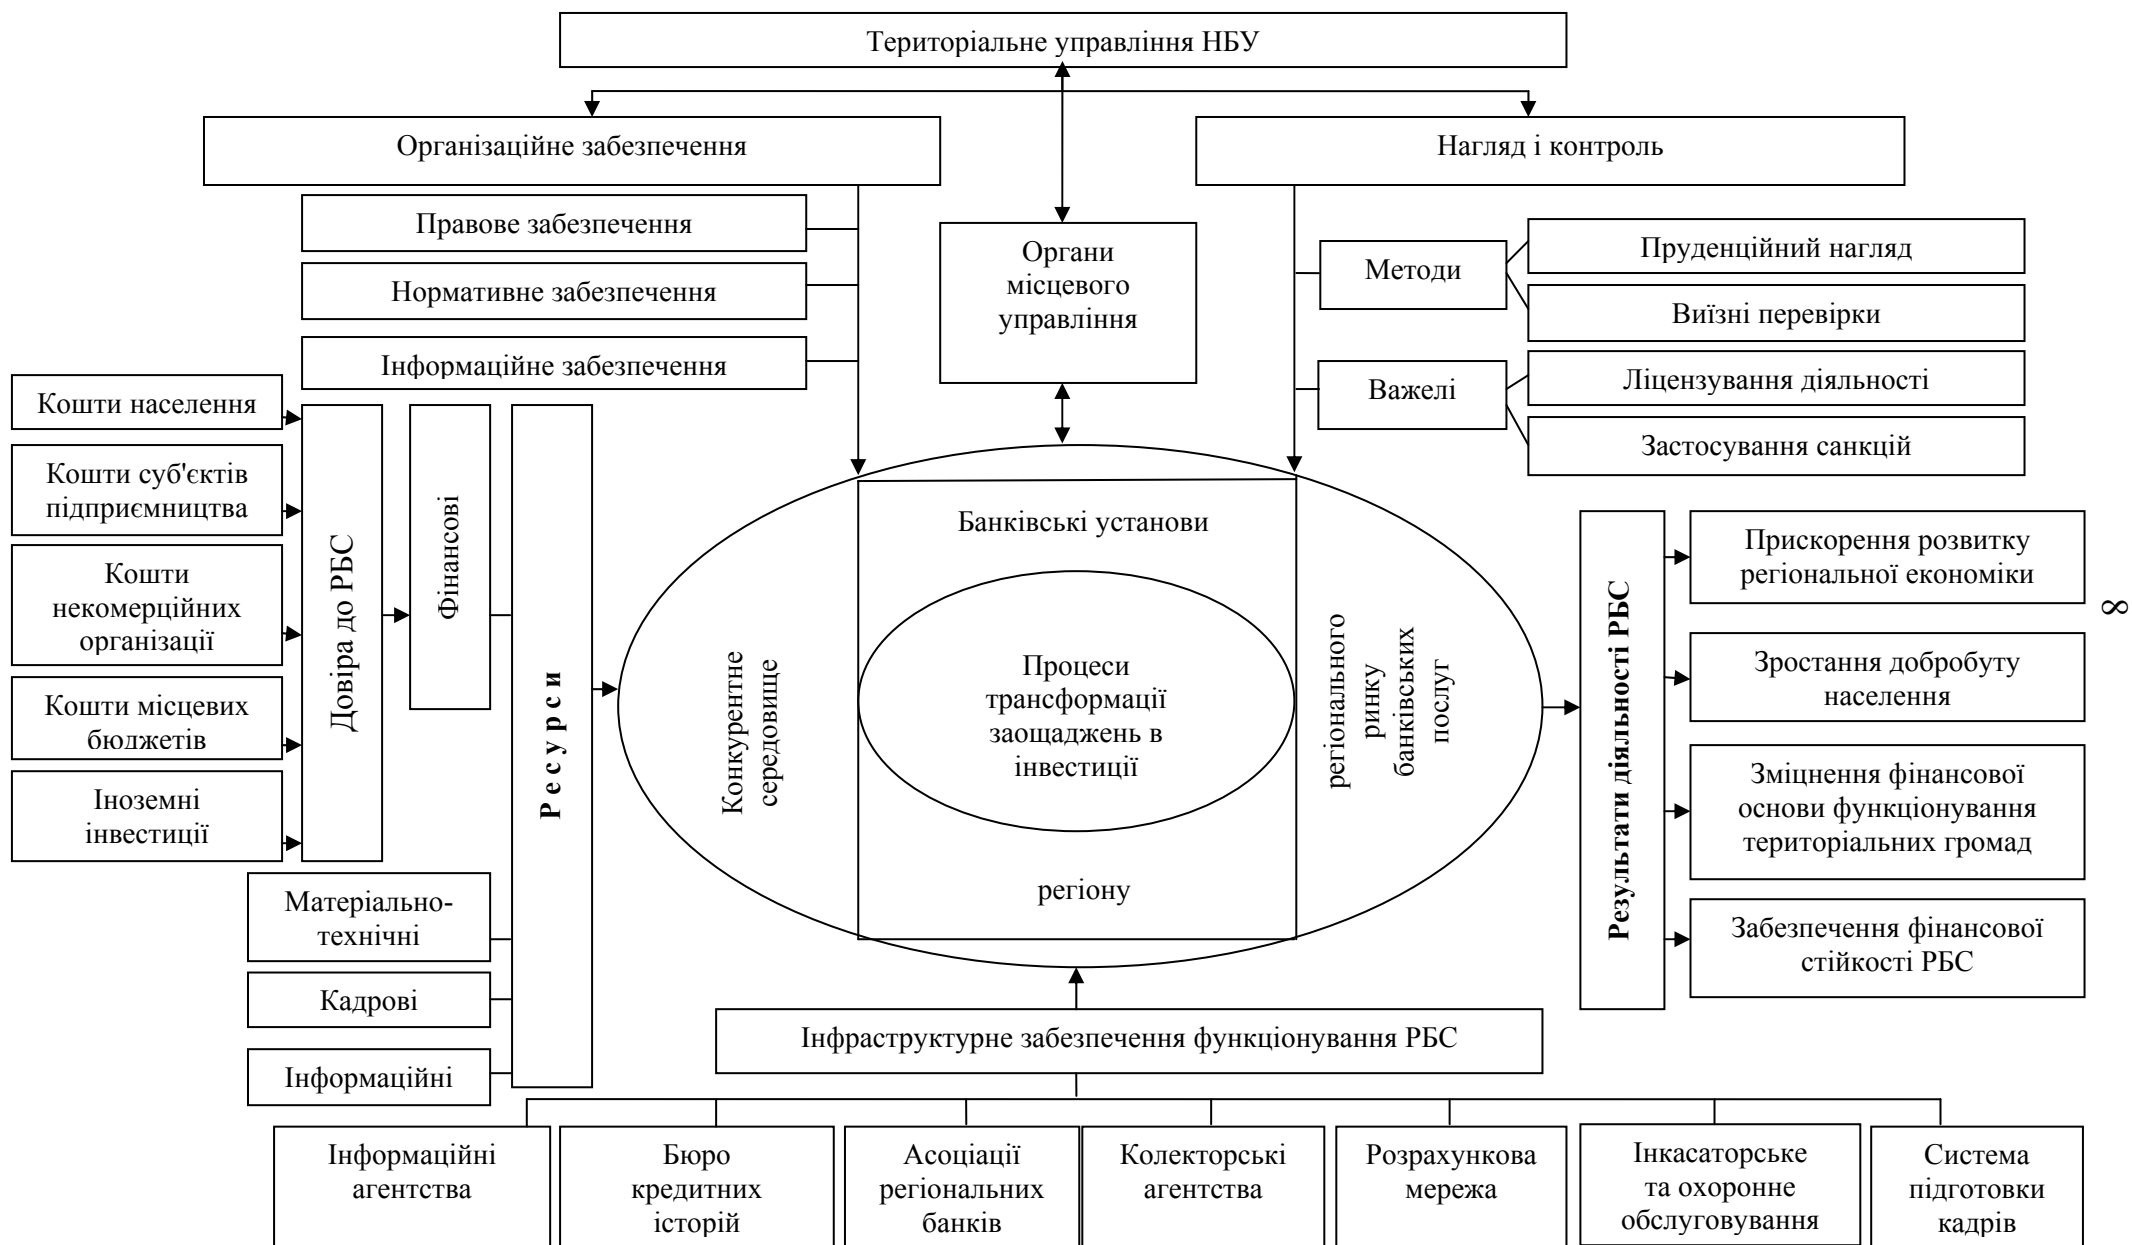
Територіальне управління НБУ

Організаційне забезпечення

Нагляд і контроль

Правове забезпечення

Нормативне забезпечення

Інформаційне забезпечення

Органи місцевого управління

Методи

Пруденційний нагляд

Виїзні перевірки

Важелі

Ліцензування діяльності

Застосування санкцій

Кошти населення

Кошти суб'єктів підприємництва

Кошти некомерційних організації

Кошти місцевих бюджетів

Іноземні інвестиції

Довіра до РБС

Фінансові

Р е с у р с и

Матеріально-технічні

Кадрові

Інформаційні

Банківські установи

Конкурентне середовище

Процеси трансформації заощаджень в інвестиції

регіонального ринку банківських послуг

регіону

Результати діяльності РБС

Прискорення розвитку регіональної економіки

Зростання добробуту населення

Зміцнення фінансової основи функціонування територіальних громад

Забезпечення фінансової стійкості РБС

8

Інфраструктурне забезпечення функціонування РБС

Інформаційні агентства

Бюро кредитних історій

Асоціації регіональних банків

Колекторські агентства

Розрахункова мережа

Інкасаторське та охоронне обслуговування

Система підготовки кадрів